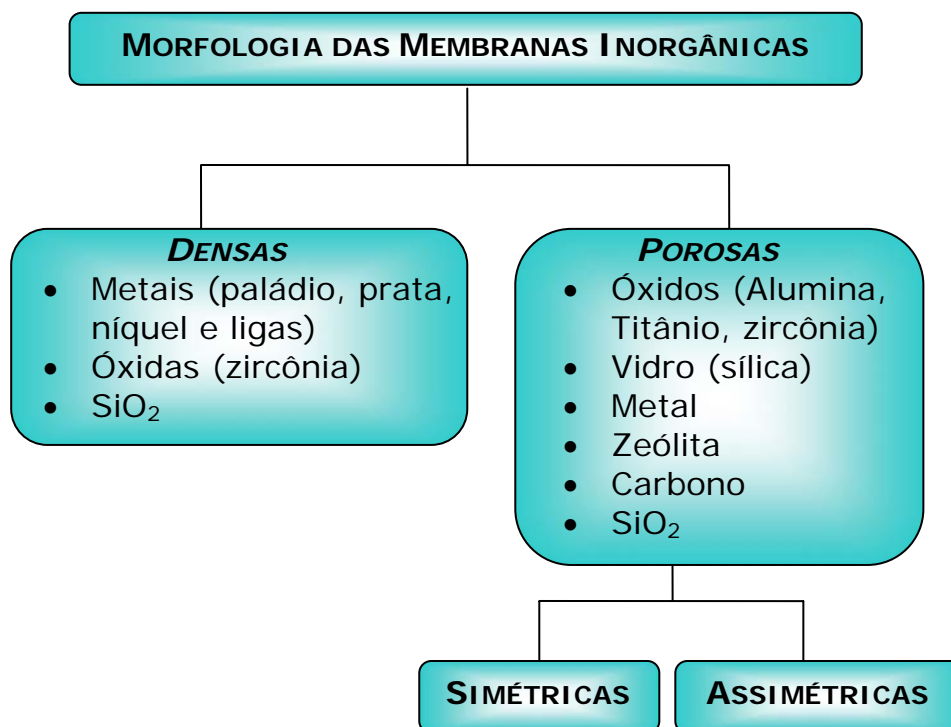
MORFOLOGIA DAS MEMBRANAS INORGÂNICAS

DENSAS
- Metais (paládio, prata, níquel e ligas)
- Óxidas (zircônia)
- $SiO_2$

POROSAS
- Óxidos (Alumina, Titânio, zircônia)
- Vidro (sílica)
- Metal
- Zeólita
- Carbono
- $SiO_2$

SIMÉTRICAS

ASSIMÉTRICAS